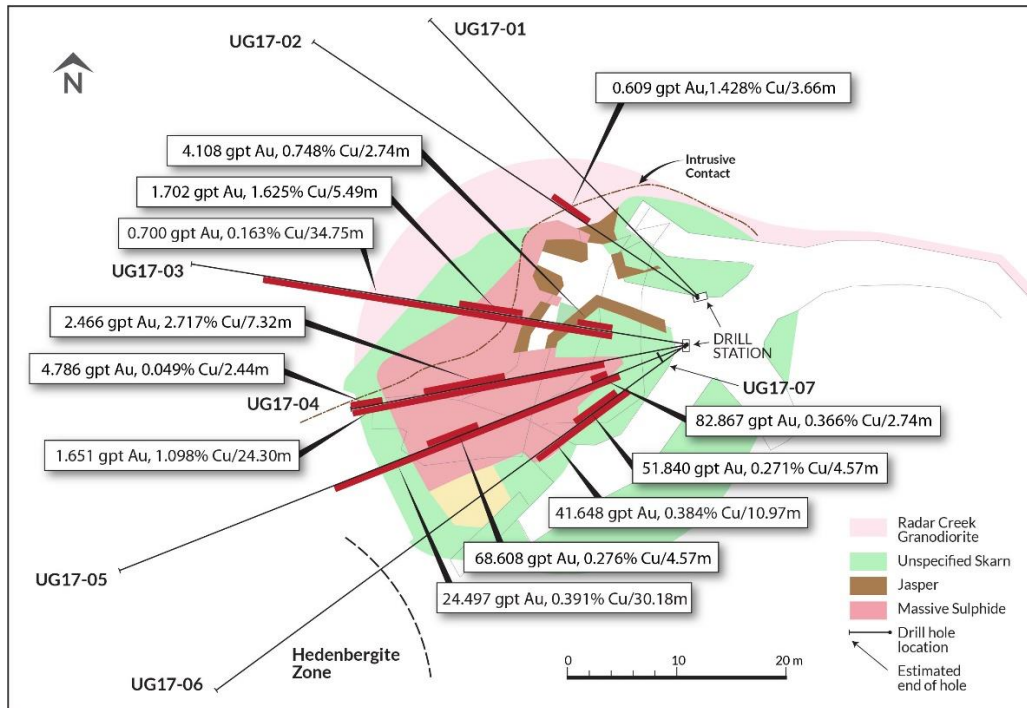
N

UG17-01

UG17-02

0.609 gpt Au,1.428% Cu/3.66m

4.108 gpt Au, 0.748% Cu/2.74m

Intrusive Contact

1.702 gpt Au, 1.625% Cu/5.49m

0.700 gpt Au, 0.163% Cu/34.75m

UG17-03

2.466 gpt Au, 2.717% Cu/7.32m

DRILL STATION

4.786 gpt Au, 0.049% Cu/2.44m

UG17-07

UG17-04

82.867 gpt Au, 0.366% Cu/2.74m

1.651 gpt Au, 1.098% Cu/24.30m

51.840 gpt Au, 0.271% Cu/4.57m

41.648 gpt Au, 0.384% Cu/10.97m

68.608 gpt Au, 0.276% Cu/4.57m

UG17-05

24.497 gpt Au, 0.391% Cu/30.18m

Hedenbergite Zone

UG17-06

0 10 20 m

Radar Creek Granodiorite

Unspecified Skarn

Jasper

Massive Sulphide

Drill hole location

Estimated end of hole